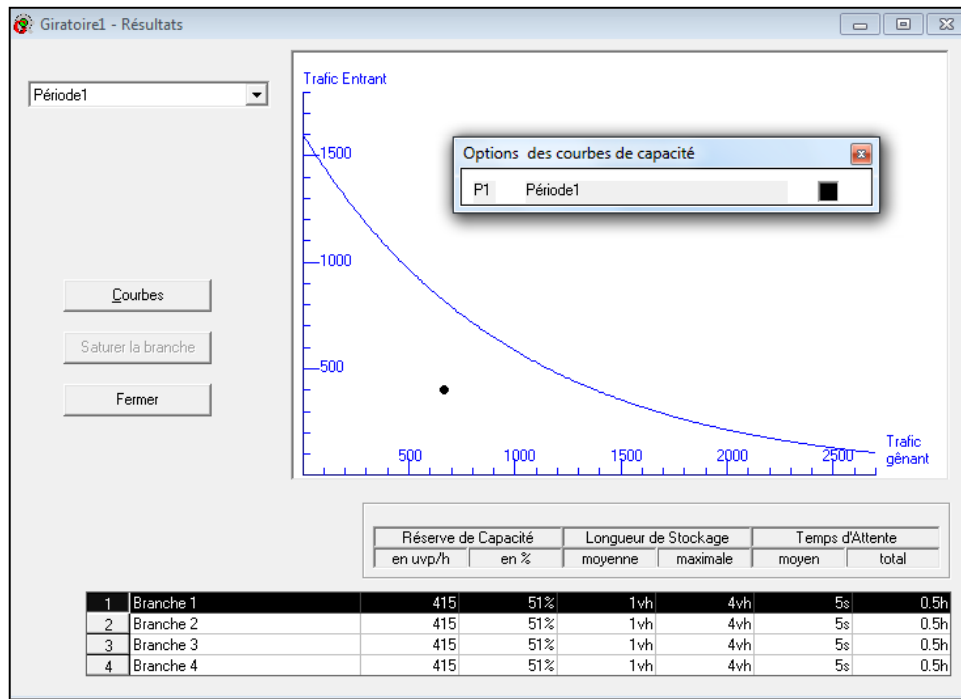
Giratoire1 - Résultats

Période1

Courbes

Saturer la branche

Fermer

Trafic Entrant

1500

1000

500

500 1000 1500 2000 2500

Trafic gênant

Options des courbes de capacité

P1 Période1

| Réserve de Capacité | | Longueur de Stockage | | Temps d'Attente | |
|---|---|---|---|---|---|
| en uvp/h | en % | moyenne | maximale | moyen | total |

| | | | | | | | |
|---|---|---|---|---|---|---|---|
| 1 | Branche 1 | 415 | 51% | 1vh | 4vh | 5s | 0.5h |
| 2 | Branche 2 | 415 | 51% | 1vh | 4vh | 5s | 0.5h |
| 3 | Branche 3 | 415 | 51% | 1vh | 4vh | 5s | 0.5h |
| 4 | Branche 4 | 415 | 51% | 1vh | 4vh | 5s | 0.5h |